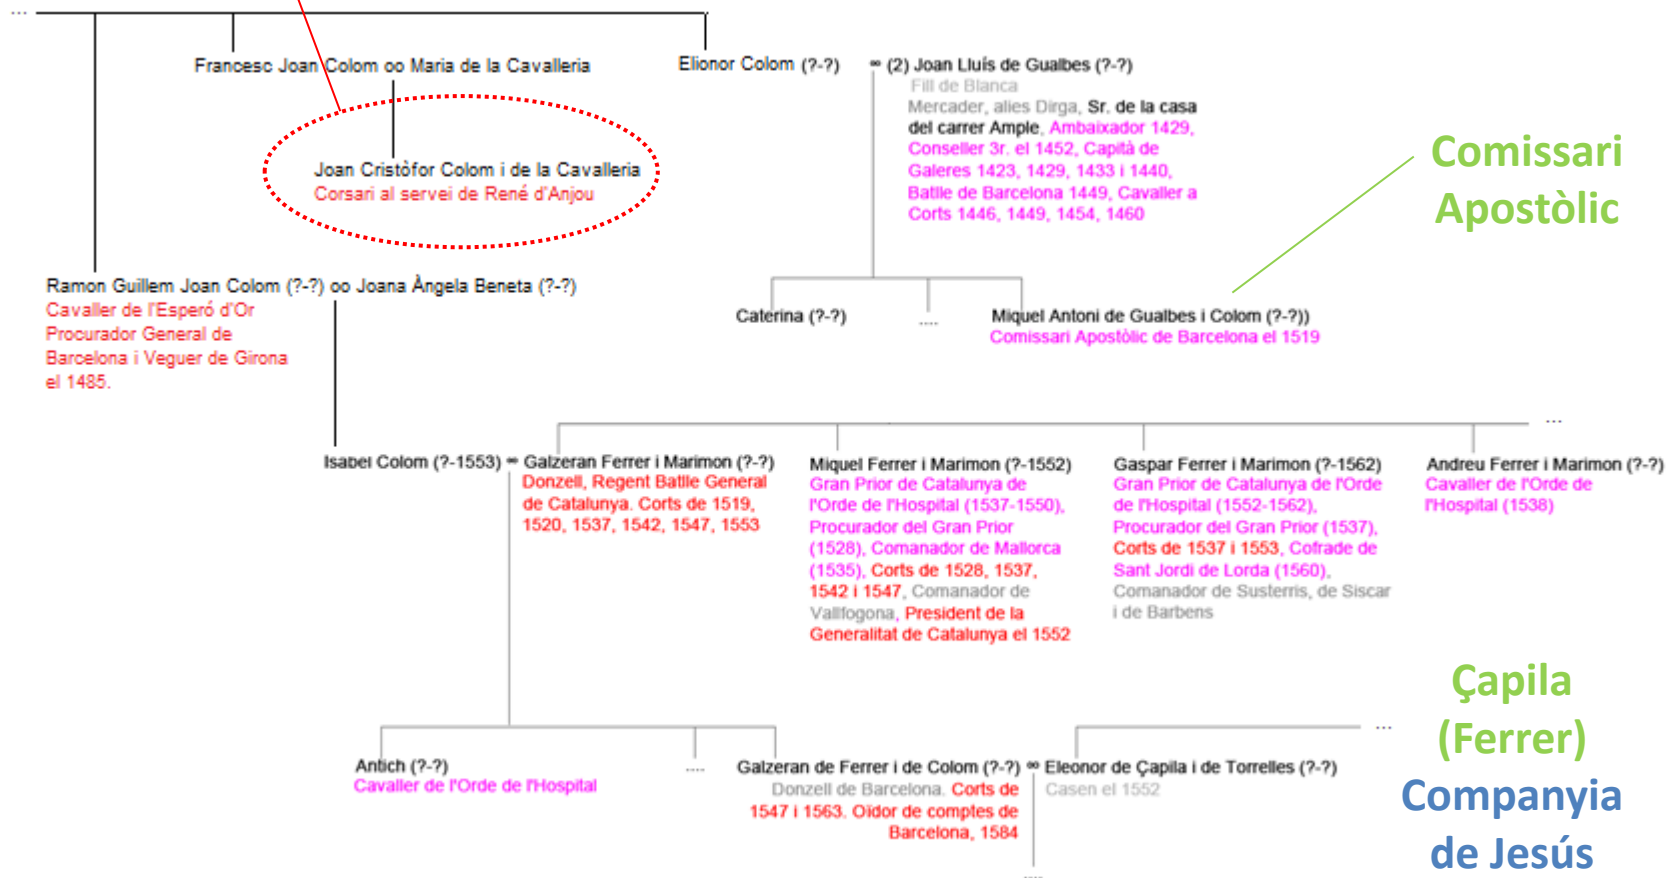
...

Francesc Joan Colom oo Maria de la Cavalleria

Joan Cristòfor Colom i de la Cavalleria
Corsari al servei de René d'Anjou

Elionor Colom (?-?) ∞ (2) Joan Lluís de Gualbes (?-?)
Fill de Blanca
Mercader, alies Dirga, Sr. de la casa del carrer Ample, Ambaixador 1429, Conseller 3r. el 1452, Capità de Galeres 1423, 1429, 1433 i 1440, Batlle de Barcelona 1449, Cavaller a Corts 1446, 1449, 1454, 1460

Comissari Apostòlic

Ramon Guillem Joan Colom (?-?) oo Joana Àngela Beneta (?-?)
Cavaller de l'Esperó d'Or
Procurador General de Barcelona i Veguer de Girona el 1485.

Caterina (?-?)

....

Miquel Antoni de Gualbes i Colom (?-?))
Comissari Apostòlic de Barcelona el 1519

...

Isabel Colom (?-1553) ∞ Galzeran Ferrer i Marimon (?-?)
Donzell, Regent Batlle General de Catalunya. Corts de 1519, 1520, 1537, 1542, 1547, 1553

Miquel Ferrer i Marimon (?-1552)
Gran Prior de Catalunya de l'Orde de l'Hospital (1537-1550), Procurador del Gran Prior (1528), Comanador de Mallorca (1535), Corts de 1528, 1537, 1542 i 1547, Comanador de Vallfogona, President de la Generalitat de Catalunya el 1552

Gaspar Ferrer i Marimon (?-1562)
Gran Prior de Catalunya de l'Orde de l'Hospital (1552-1562), Procurador del Gran Prior (1537), Corts de 1537 i 1553, Cofrade de Sant Jordi de Lorda (1560), Comanador de Susterris, de Siscar i de Barbens

Andreu Ferrer i Marimon (?-?)
Cavaller de l'Orde de l'Hospital (1538)

Çapila (Ferrer)
Companyia de Jesús

Antich (?-?)
Cavaller de l'Orde de l'Hospital

....

Galzeran de Ferrer i de Colom (?-?) ∞ Eleonor de Çapila i de Torrelles (?-?)
Donzell de Barcelona. Corts de 1547 i 1563. Oïdor de comptes de Barcelona, 1584
Casen el 1552

...

....